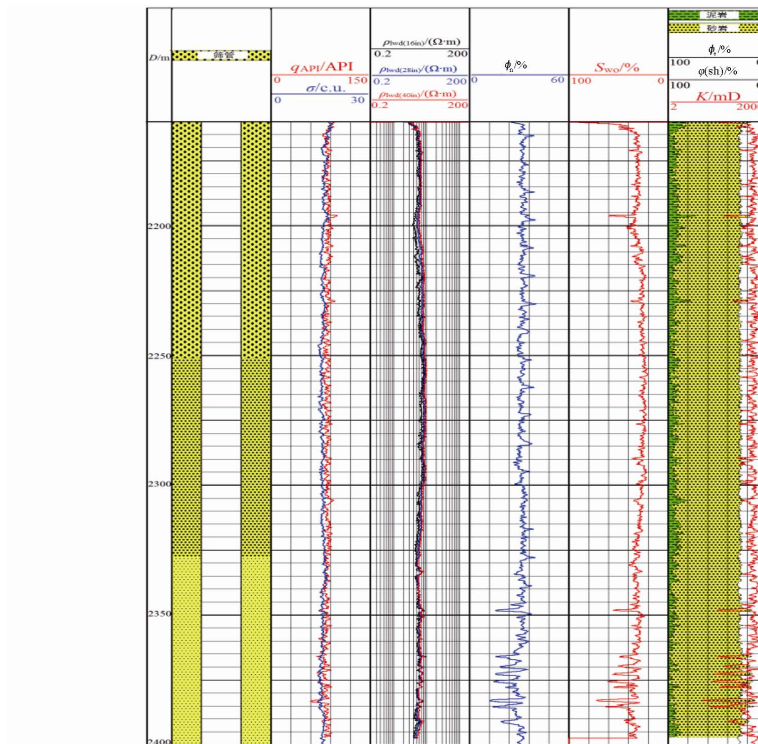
泥岩
砂岩

$D$/m

筛管

$q_{API}$/API
0 150
$\sigma$/c.u.
0 30

$\rho_{bwd(16in)}/(\Omega\cdot m)$
0.2 200
$\rho_{bwd(28in)}/(\Omega\cdot m)$
0.2 200
$\rho_{bwd(40in)}/(\Omega\cdot m)$
0.2 200

$\phi_n$/%
0 60

$S_{WO}$/%
100 0

$\phi_t$/%
100
φ(sh)/%
100
$K$/mD
2 200

2200
2250
2300
2350
2400